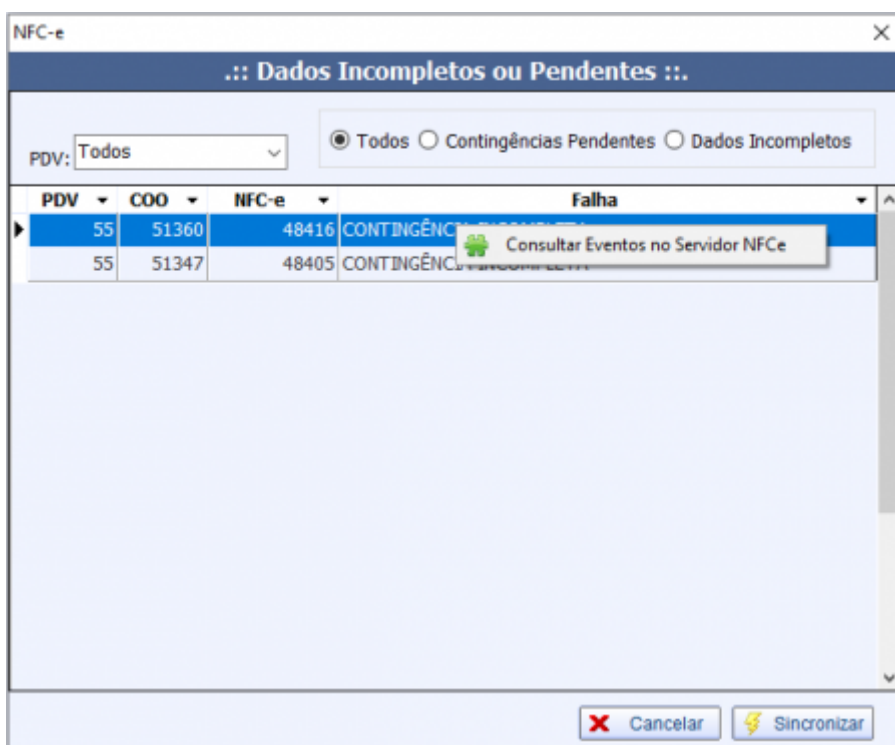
NFC-e

.:: Dados Incompletos ou Pendentes ::.

PDV: Todos

Todos Contingências Pendentes Dados Incompletos

| PDV | COO | NFC-e | Falha |
|---|---|---|---|
| 55 | 51360 | 48416 | CONTINGÊNC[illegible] |
| 55 | 51347 | 48405 | CONTINGÊNC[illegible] |

Consultar Eventos no Servidor NFCe

Cancelar Sincronizar